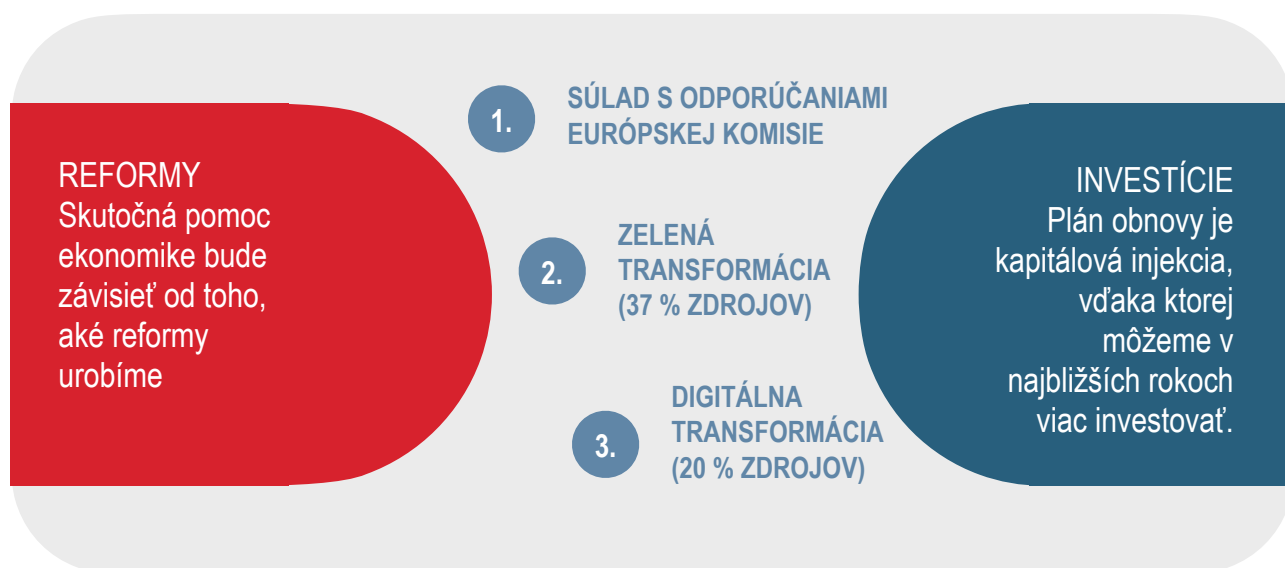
REFORMY
Skutočná pomoc ekonomike bude závisieť od toho, aké reformy urobíme

1. SÚLAD S ODPORÚČANIAMI EURÓPSKEJ KOMISIE

2. ZELENÁ TRANSFORMÁCIA (37 % ZDROJOV)

3. DIGITÁLNA TRANSFORMÁCIA (20 % ZDROJOV)

INVESTÍCIE
Plán obnovy je kapitálová injekcia, vďaka ktorej môžeme v najbližších rokoch viac investovať.